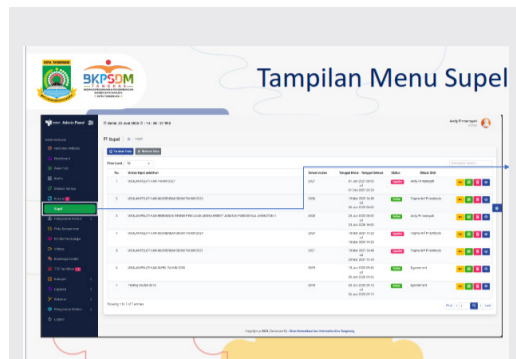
BKPSDM
TANGERANG

Tampilan Menu Supel

Admin Panel

Supel

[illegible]

Show Level 10

| No | Nama Supel Aktifitas | Tahun/Lanjutan | Tanggal Mulai - Tanggal Selesai | Status | Dibuat Oleh |
|---|---|---|---|---|---|
| 1 | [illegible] | 2021 | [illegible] | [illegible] | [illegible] |
| 2 | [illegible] | 2020 | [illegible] | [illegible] | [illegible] |
| 3 | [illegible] | 2020 | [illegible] | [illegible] | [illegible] |
| 4 | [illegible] | 2021 | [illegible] | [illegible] | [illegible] |
| 5 | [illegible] | 2021 | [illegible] | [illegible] | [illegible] |
| 6 | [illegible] | 2019 | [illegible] | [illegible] | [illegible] |
| 7 | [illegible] | 2019 | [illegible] | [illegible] | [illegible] |

Showing 1 to 7 of 7 entries

Prev 1 Next

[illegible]